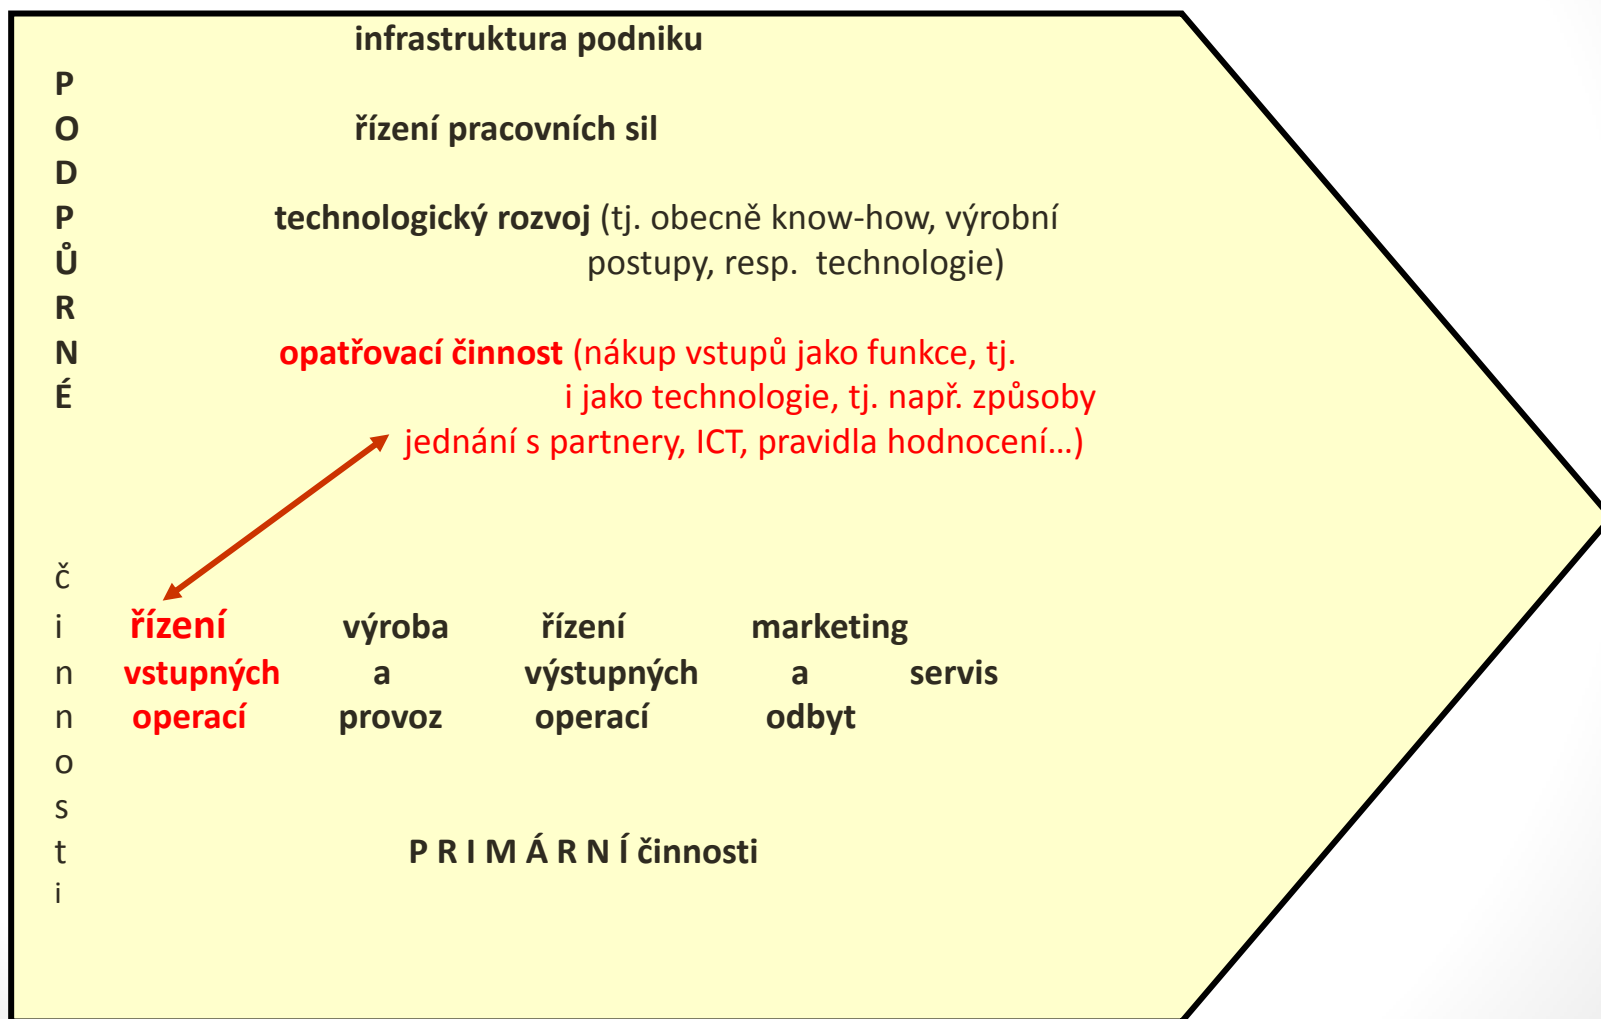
infrastruktura podniku

P O D P Ů R N É

řízení pracovních sil

technologický rozvoj (tj. obecně know-how, výrobní postupy, resp. technologie)

opatřovací činnost (nákup vstupů jako funkce, tj. i jako technologie, tj. např. způsoby jednání s partnery, ICT, pravidla hodnocení…)

č i n n o s t i

řízení vstupných operací

výroba a provoz

řízení výstupných operací

marketing a odbyt

servis

P R I M Á R N Í činnosti